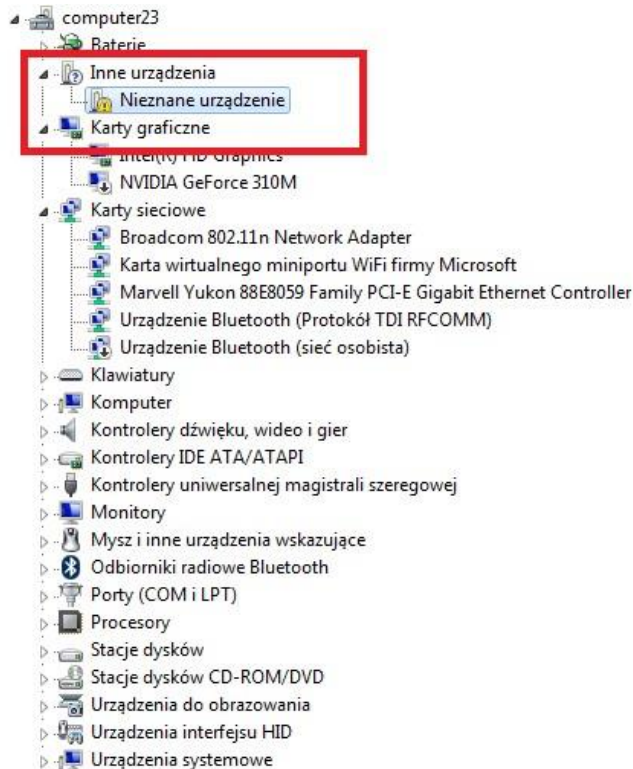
computer23
Baterie
Inne urządzenia
Nieznane urządzenie
Karty graficzne
Intel(R) HD Graphics
NVIDIA GeForce 310M
Karty sieciowe
Broadcom 802.11n Network Adapter
Karta wirtualnego miniportu WiFi firmy Microsoft
Marvell Yukon 88E8059 Family PCI-E Gigabit Ethernet Controller
Urządzenie Bluetooth (Protokół TDI RFCOMM)
Urządzenie Bluetooth (sieć osobista)
Klawiatury
Komputer
Kontrolery dźwięku, wideo i gier
Kontrolery IDE ATA/ATAPI
Kontrolery uniwersalnej magistrali szeregowej
Monitory
Mysz i inne urządzenia wskazujące
Odbiorniki radiowe Bluetooth
Porty (COM i LPT)
Procesory
Stacje dysków
Stacje dysków CD-ROM/DVD
Urządzenia do obrazowania
Urządzenia interfejsu HID
Urządzenia systemowe